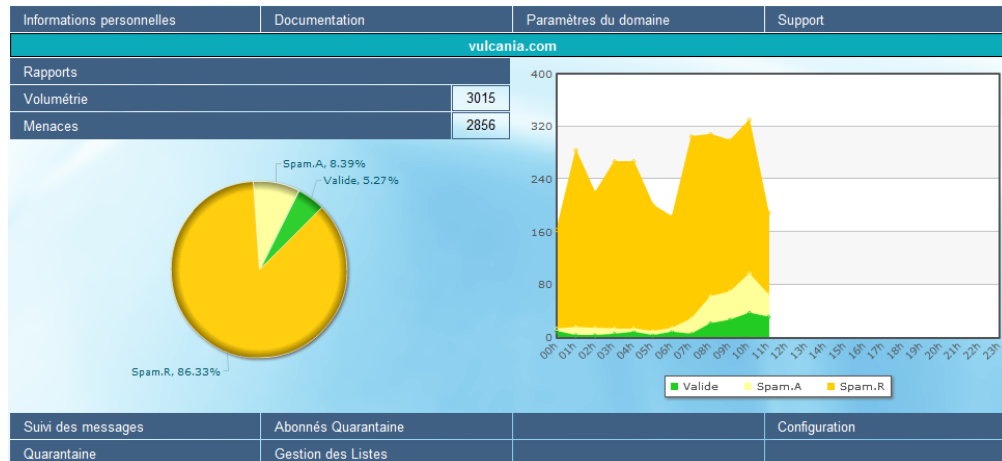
Informations personnelles | Documentation | Paramètres du domaine | Support

vulcania.com

Rapports

Volumétrie 3015

Menaces 2856

Spam.A, 8.39%
Valide, 5.27%
Spam.R, 86.33%

400
320
240
160
80
0

00h 01h 02h 03h 04h 05h 06h 07h 08h 09h 10h 11h 12h 13h 14h 15h 16h 17h 18h 19h 20h 21h 22h 23h

Valide Spam.A Spam.R

Suivi des messages | Abonnés Quarantaine | | Configuration

Quarantaine | Gestion des Listes